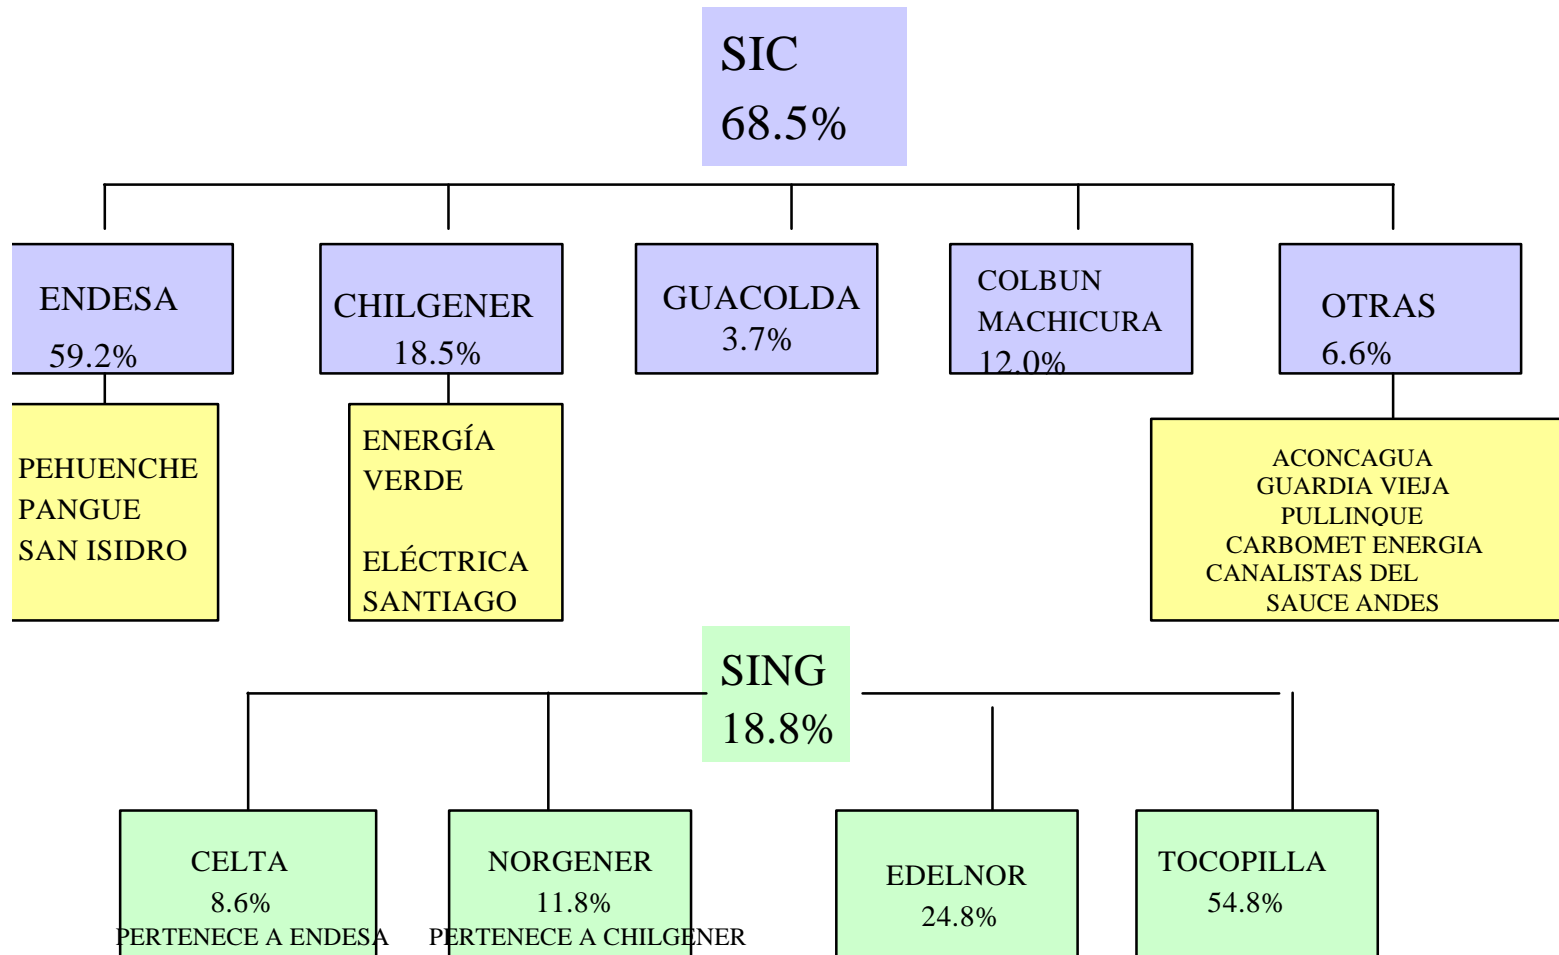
SIC
68.5%

ENDESA
59.2%

CHILGENER
18.5%

GUACOLDA
3.7%

COLBUN
MACHICURA
12.0%

OTRAS
6.6%

PEHUENCHE
PANGUE
SAN ISIDRO

ENERGÍA
VERDE

ELÉCTRICA
SANTIAGO

ACONCAGUA
GUARDIA VIEJA
PULLINQUE
CARBOMET ENERGIA
CANALISTAS DEL
SAUCE ANDES

SING
18.8%

CELTA
8.6%
PERTENECE A ENDESA

NORGENER
11.8%
PERTENECE A CHILGENER

EDELNOR
24.8%

TOCOPILLA
54.8%